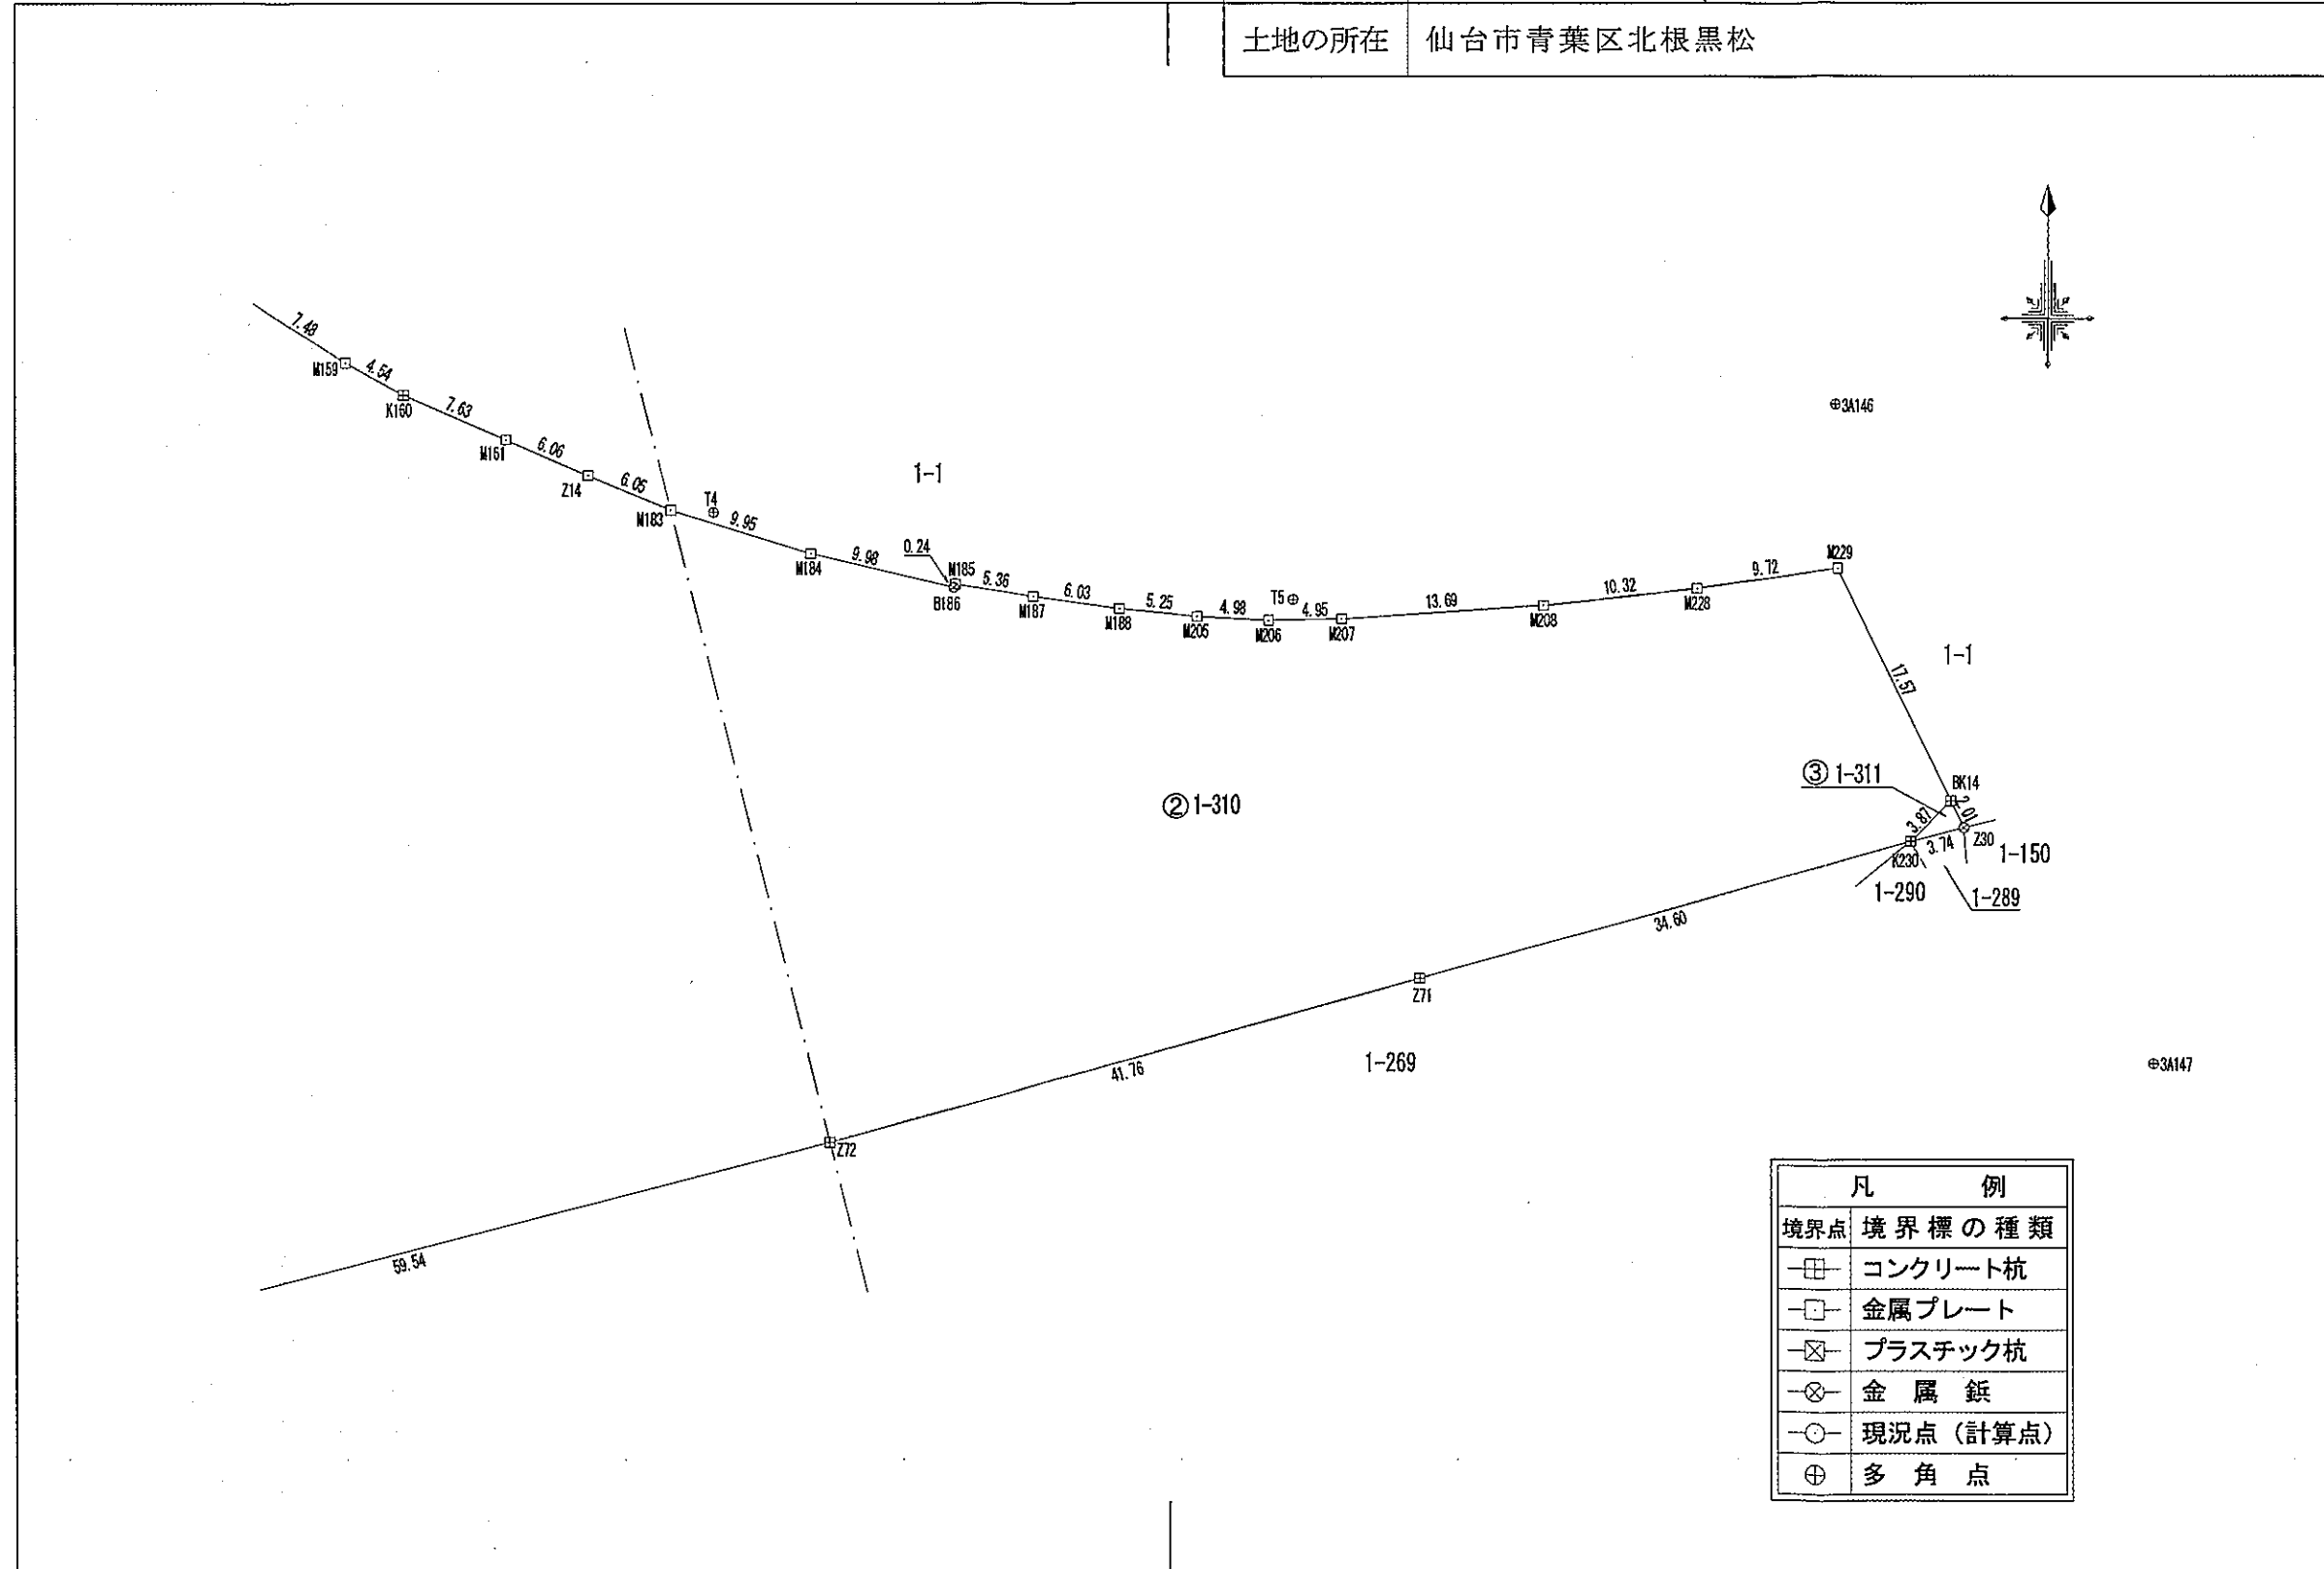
| 土地の所在 | 仙台市青葉区北根黒松 |
|---|---|

7.48
M159
4.54
K160
7.63
M161
6.06
Z14
6.05
M183
T4
9.95
M184
9.98
0.24
M185
B186
5.36
M187
6.03
M188
5.25
M205
4.98
M206
T5
4.95
M207
13.69
M208
10.32
M228
9.72
M229
17.57
BK14
2.01
Z30
3.87
3.74
K230

1-1
1-1
②1-310
③1-311
1-150
1-290
1-289
1-269

34.60
Z71
41.76
Z72
59.54

3A146
3A147

| 凡 例 | |
|---|---|
| 境界点 | 境界標の種類 |
| | コンクリート杭 |
| | 金属プレート |
| | プラスチック杭 |
| | 金 属 鋲 |
| | 現況点（計算点） |
| | 多 角 点 |